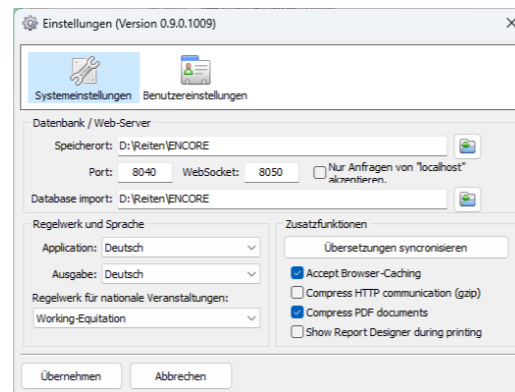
Einstellungen (Version 0.9.0.1009)

×

Systemeinstellungen Benutzereinstellungen

Datenbank / Web-Server

Speicherort: D:\Reiten\ENCORE

Port: 8040 WebSocket: 8050 Nur Anfragen von "localhost" akzeptieren.

Database import: D:\Reiten\ENCORE

Regelwerk und Sprache

Application: Deutsch

Ausgabe: Deutsch

Regelwerk für nationale Veranstaltungen:

Working-Equitation

Zusatzfunktionen

Übersetzungen syncronisieren

Accept Browser-Caching

Compress HTTP communication (gzip)

Compress PDF documents

Show Report Designer during printing

Übernehmen Abbrechen